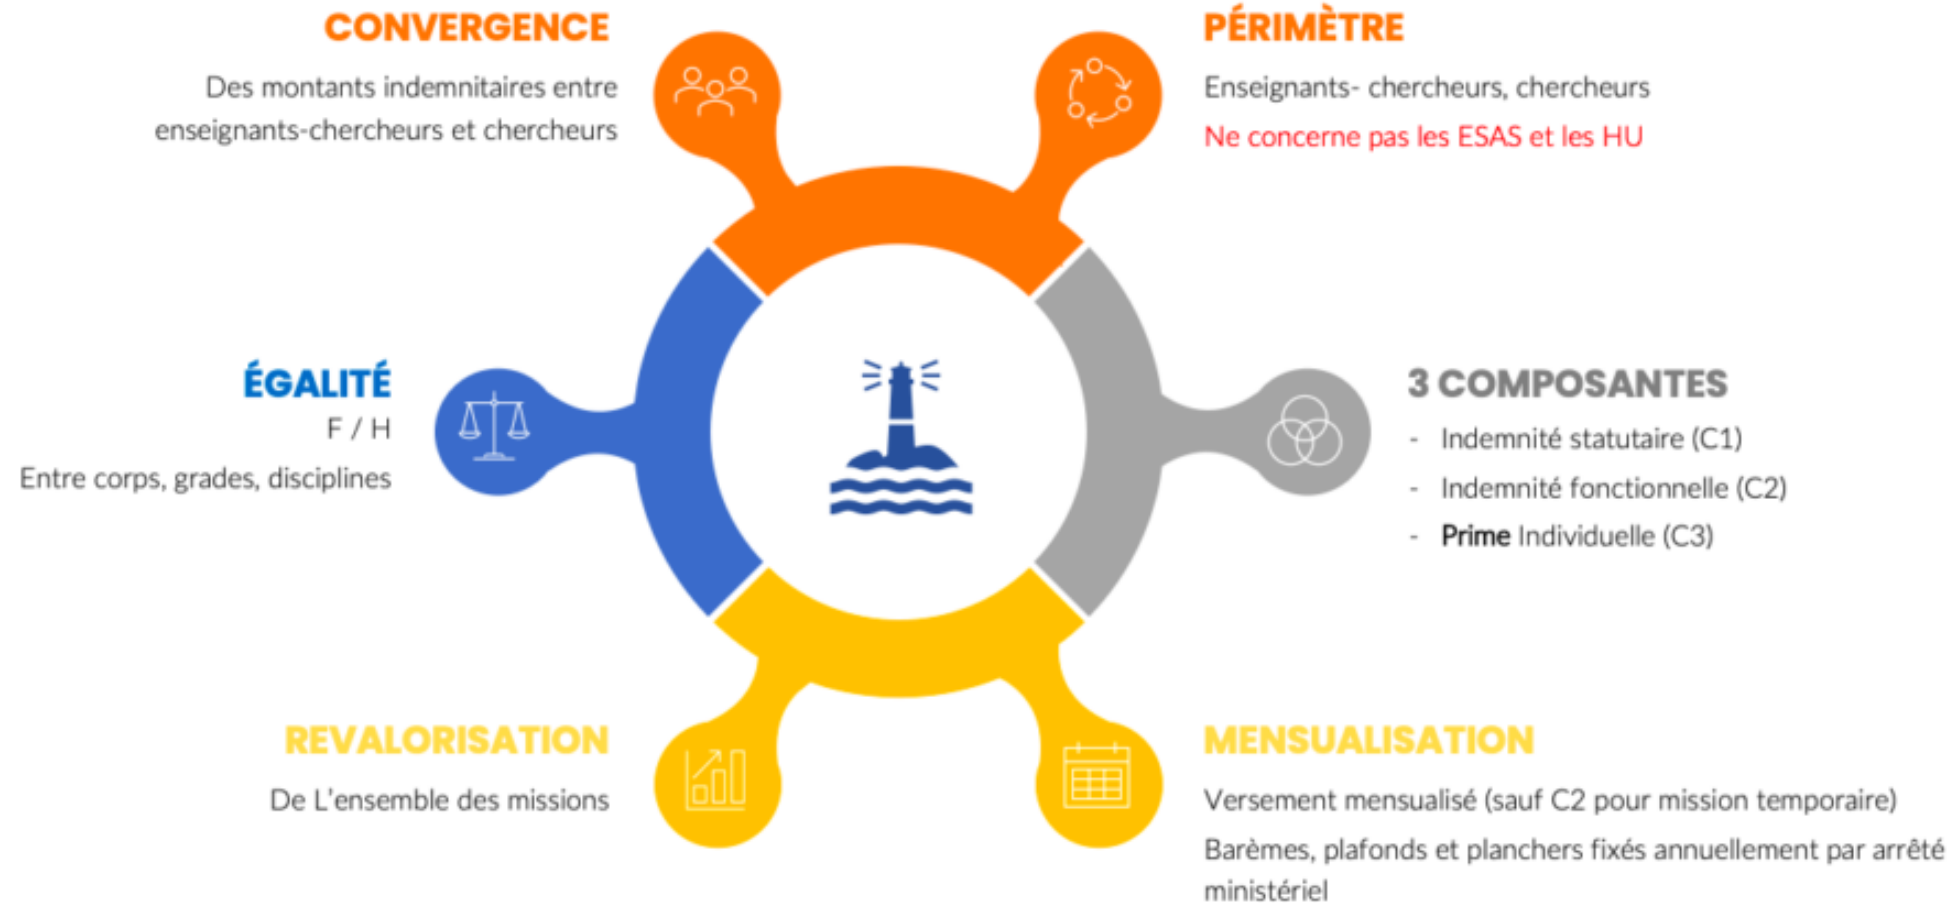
CONVERGENCE

Des montants indemnitaires entre enseignants-chercheurs et chercheurs

PÉRIMÈTRE

Enseignants- chercheurs, chercheurs

Ne concerne pas les ESAS et les HU

ÉGALITÉ

F / H

Entre corps, grades, disciplines

3 COMPOSANTES

- Indemnité statutaire (C1)
- Indemnité fonctionnelle (C2)
- Prime Individuelle (C3)

REVALORISATION

De L'ensemble des missions

MENSUALISATION

Versement mensualisé (sauf C2 pour mission temporaire)

Barèmes, plafonds et planchers fixés annuellement par arrêté ministériel